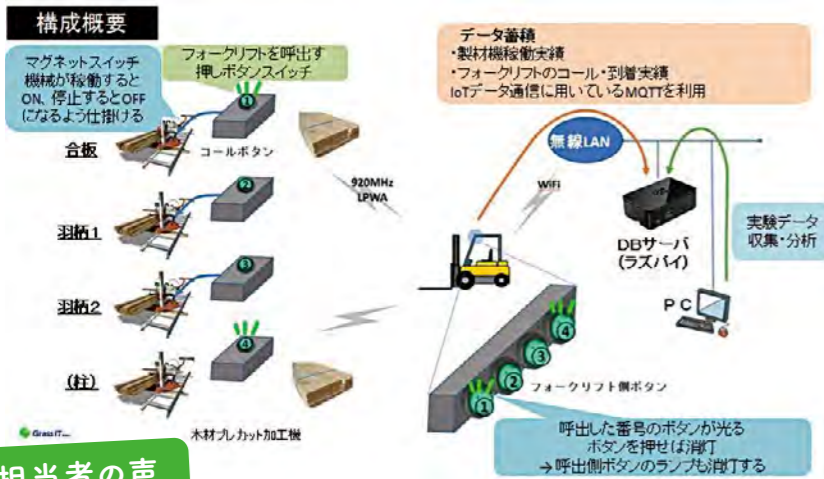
構成概要

マグネットスイッチ
機械が稼動すると
ON、停止するとOFF
になるよう仕掛ける

フォークリフトを呼出す
押しボタンスイッチ

①

コールボタン

合板

②

羽柄1

③

羽柄2

④

(柱)

木材プレカット加工機

Grass IT

920MHz
LPWA

データ蓄積
・製材機稼働実績
・フォークリフトのコール・到着実績
IoTデータ通信に用いているMQTTを利用

無線LAN

WiFi

DBサーバ
(ラズパイ)

実験データ
収集・分析

PC

①②③④

フォークリフト側ボタン

呼出した番号のボタンが光る
ボタンを押せば消灯
→呼出側ボタンのランプも消灯する

担当者の声